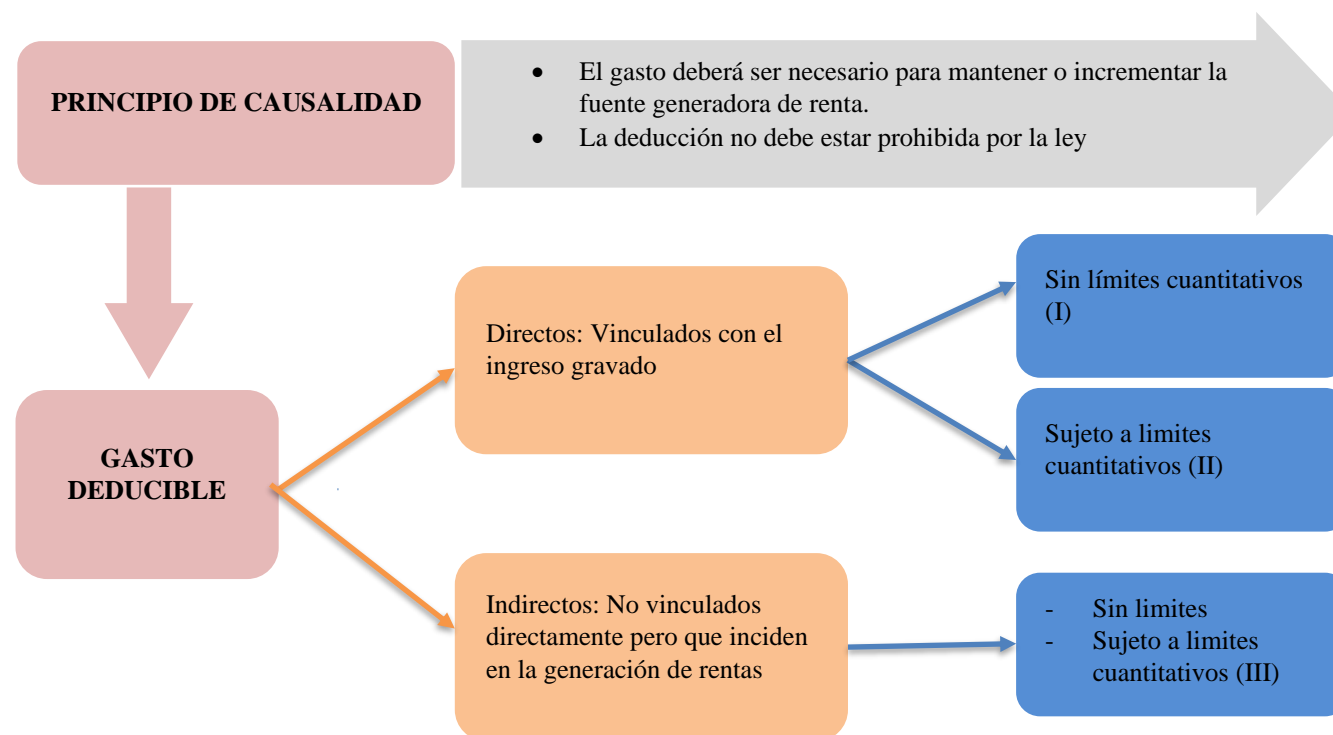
PRINCIPIO DE CAUSALIDAD

- El gasto deberá ser necesario para mantener o incrementar la fuente generadora de renta.
- La deducción no debe estar prohibida por la ley

GASTO DEDUCIBLE

Directos: Vinculados con el ingreso gravado

Sin límites cuantitativos (I)

Sujeto a limites cuantitativos (II)

Indirectos: No vinculados directamente pero que inciden en la generación de rentas

- Sin limites
- Sujeto a limites cuantitativos (III)